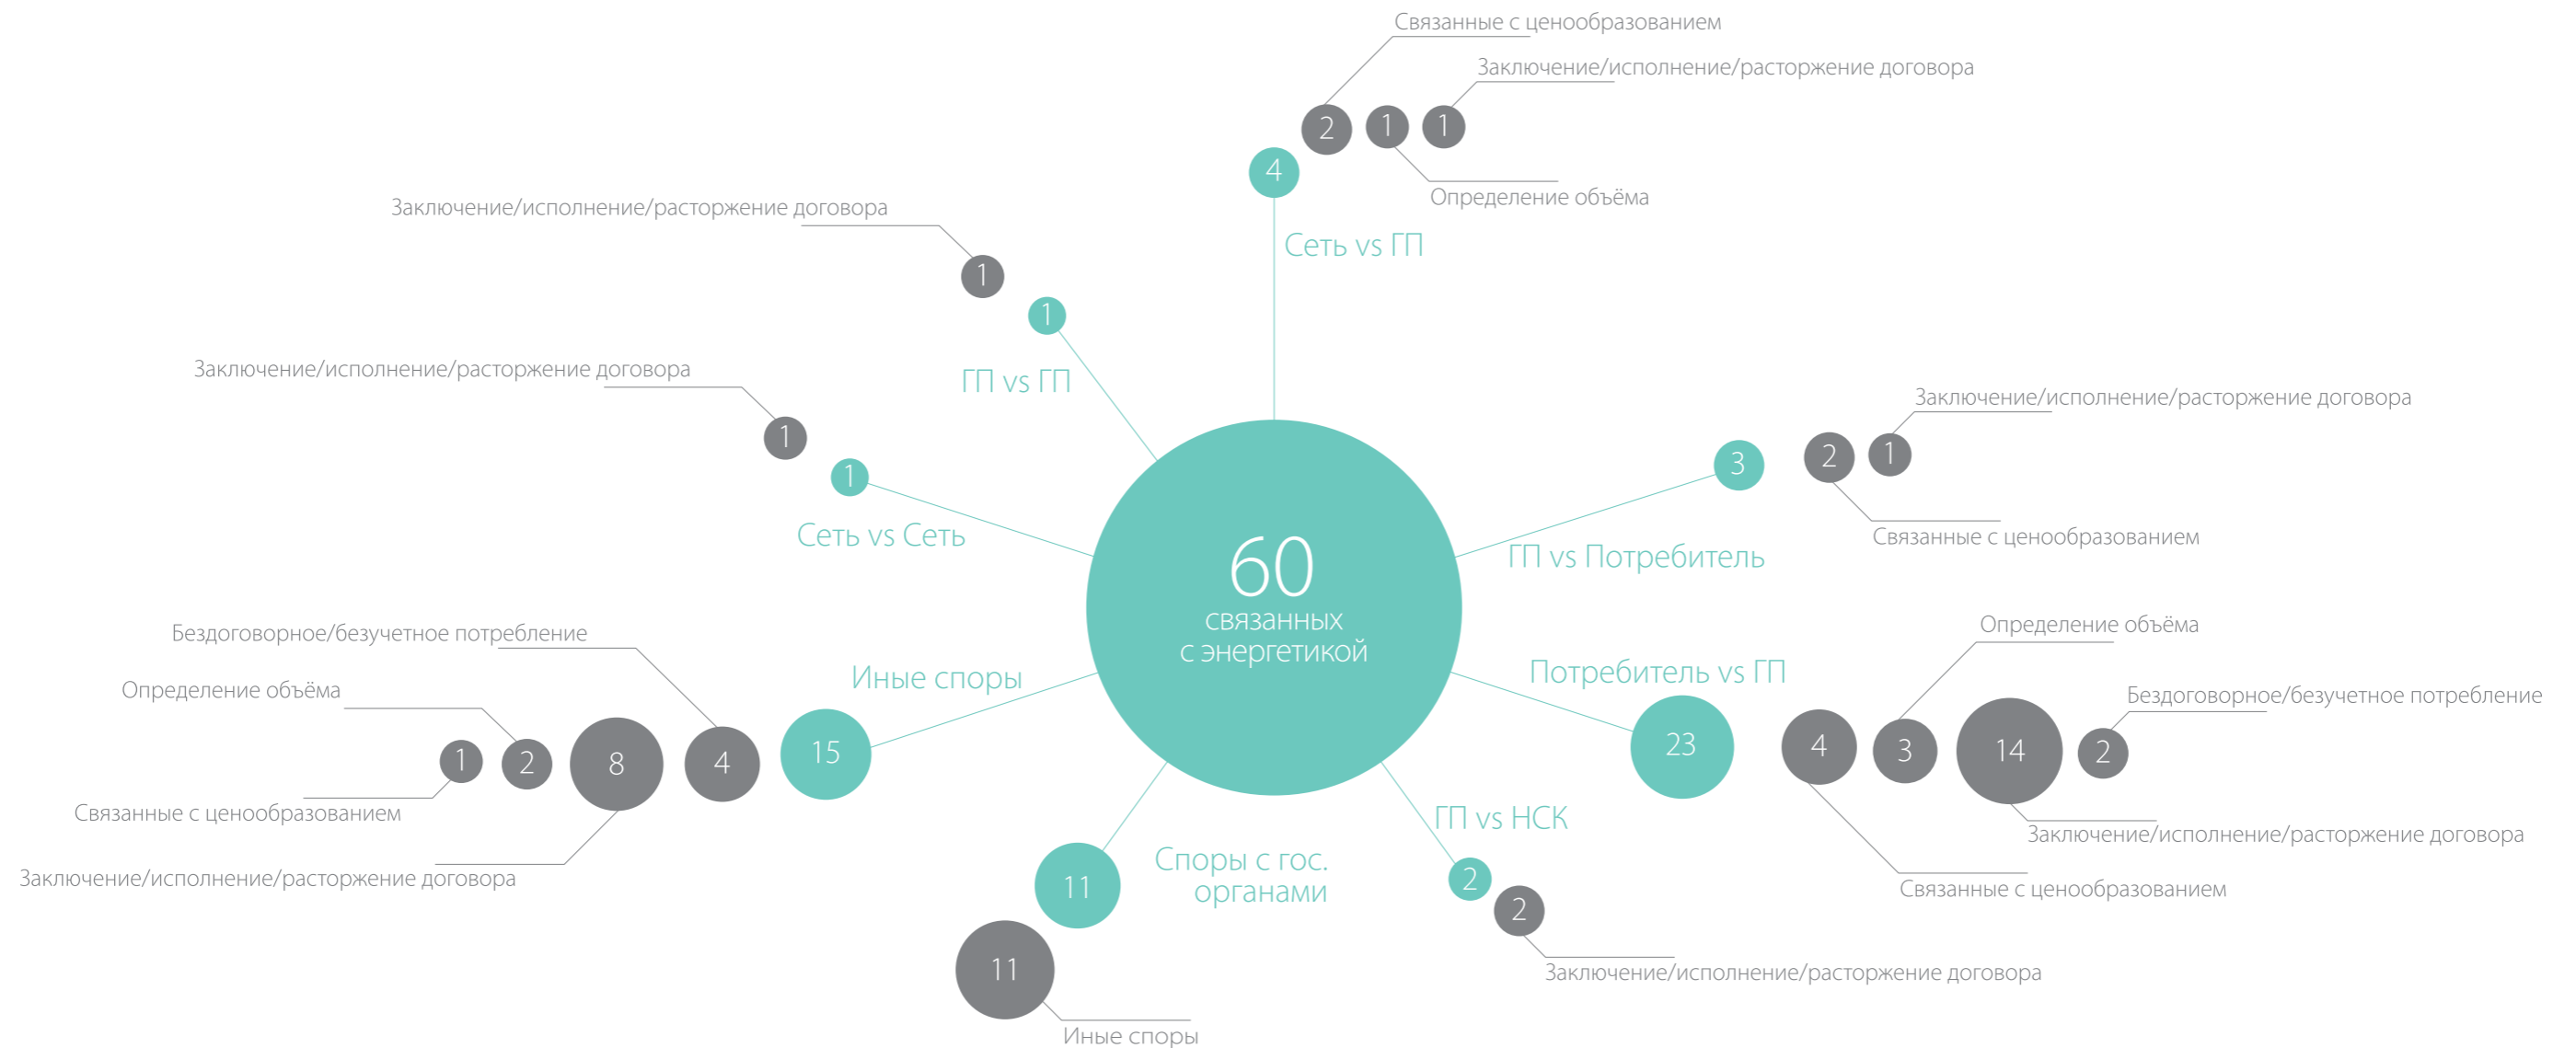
60
связанных
с энергетикой

Связанные с ценообразованием
Заключение/исполнение/расторжение договора
2 1 1
4
Определение объёма
Сеть vs ГП

Заключение/исполнение/расторжение договора
1
1
ГП vs ГП

Заключение/исполнение/расторжение договора
1
1
Сеть vs Сеть

Заключение/исполнение/расторжение договора
3
2 1
Связанные с ценообразованием
ГП vs Потребитель

Бездоговорное/безучетное потребление
Определение объёма
Иные споры
1 2 8 4 15
Связанные с ценообразованием
Заключение/исполнение/расторжение договора

Определение объёма
Потребитель vs ГП
Бездоговорное/безучетное потребление
23 4 3 14 2
Заключение/исполнение/расторжение договора
Связанные с ценообразованием

ГП vs НСК
2
2
Заключение/исполнение/расторжение договора

Споры с гос. органами
11
11
Иные споры